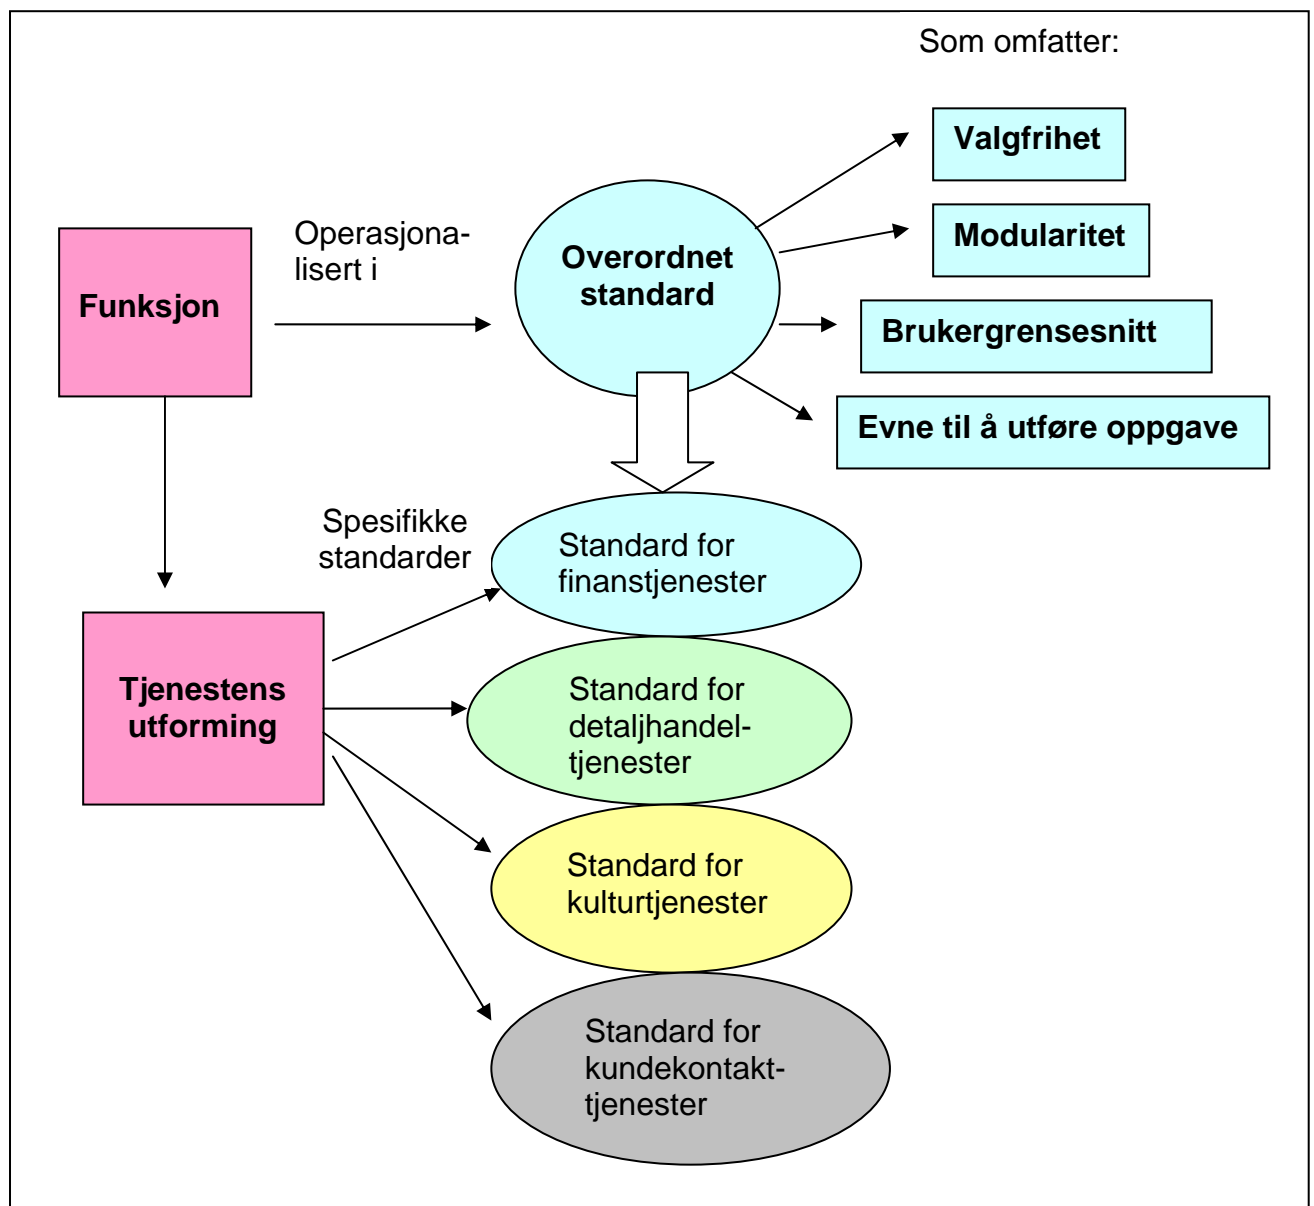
Som omfatter:

Valgfrihet

Modularitet

Funksjon

Operasjonalisert i

Overordnet standard

Brukergrensesnitt

Evne til å utføre oppgave

Spesifikke standarder

Standard for finanstjenester

Tjenestens utforming

Standard for detaljhandeltjenester

Standard for kulturtjenester

Standard for kundekontakttjenester